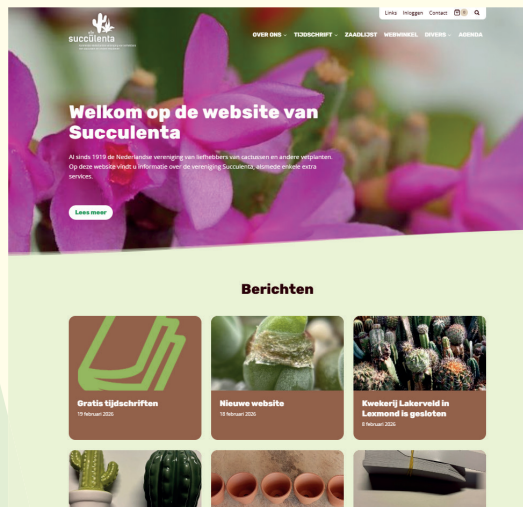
Links Inloggen Contact 0

succulenta

OVER ONS TIJDSCHRIFT ZAADLIJST WEBWINKEL DIVERS AGENDA

Welkom op de website van Succulenta

Al sinds 1919 de Nederlandse vereniging van liefhebbers van cactussen en andere vetplanten. Op deze website vindt u informatie over de vereniging Succulenta, alsmede enkele extra services.

Lees meer

Berichten

Gratis tijdschriften
19 februari 2026

Nieuwe website
19 februari 2026

Kwekerij Lakerveld in Lexmond is gesloten
8 februari 2026